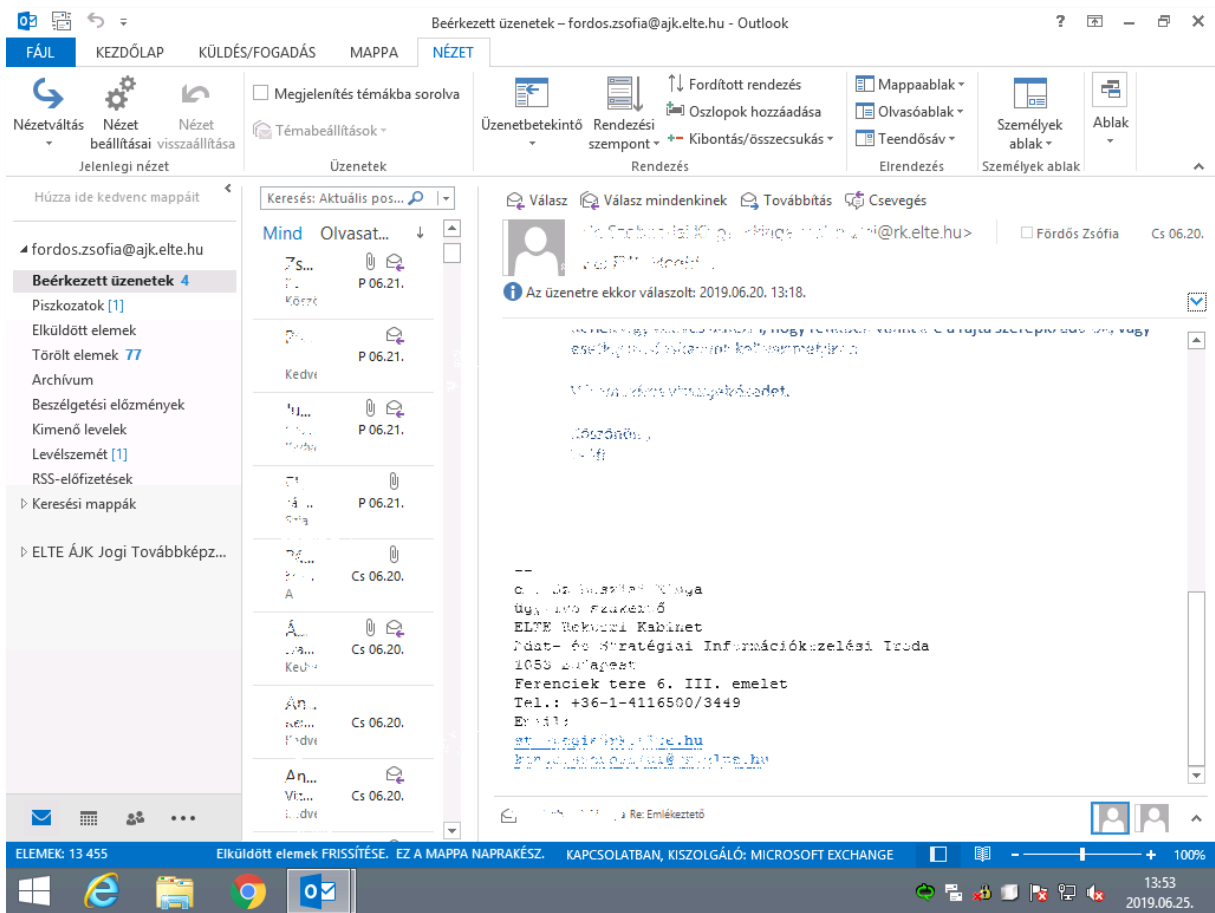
Beérkezett üzenetek – fordos.zsofia@ajk.elte.hu - Outlook

FÁJL KEZDŐLAP KÜLDÉS/FOGADÁS MAPPA NÉZET

Nézetváltás Nézet beállításai Nézet visszaállítása
Jelenlegi nézet

Megjelenítés témákba sorolva
Témabeállítások
Üzenetek

Üzenetbetekintő Rendezési szempont
Fordított rendezés
Oszlopok hozzáadása
Kibontás/összecsukás
Rendezés

Mappaablak
Olvasóablak
Teendősáv
Elrendezés

Személyek ablak
Személyek ablak

Ablak

Húzza ide kedvenc mappáit

fordos.zsofia@ajk.elte.hu
Beérkezett üzenetek 4
Piszkozatok [1]
Elküldött elemek
Törölt elemek 77
Archívum
Beszélgetési előzmények
Kimenő levelek
Levélszemét [1]
RSS-előfizetések
Keresési mappák

ELTE ÁJK Jogi Továbbképz...

Keresés: Aktuális pos...
Mind Olvasat...

Zs... P 06.21.
P 06.21.
Kedv
P 06.21.
P 06.21.
Cs 06.20.
A
Á... Cs 06.20.
Kedv
An... Cs 06.20.
An... Cs 06.20.

Válasz Válasz mindenkinek Továbbítás Csevegés

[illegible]@rk.elte.hu> Fördős Zsófia Cs 06.20.

Az üzenetekre ekkor válaszolt: 2019.06.20. 13:18.

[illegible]

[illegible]

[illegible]

--
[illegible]
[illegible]
ELTE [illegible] Kabinet
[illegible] Információkezelési Iroda
1053 Budapest
Ferenciek tere 6. III. emelet
Tel.: +36-1-4116500/3449
Email:
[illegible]
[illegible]

Re: Emlékeztető

ELEMEK: 13 455 Elküldött elemek FRISSÍTÉSE. EZ A MAPPA NAPRAKÉSZ. KAPCSOLATBAN, KISZOLGÁLÓ: MICROSOFT EXCHANGE 100%

13:53
2019.06.25.